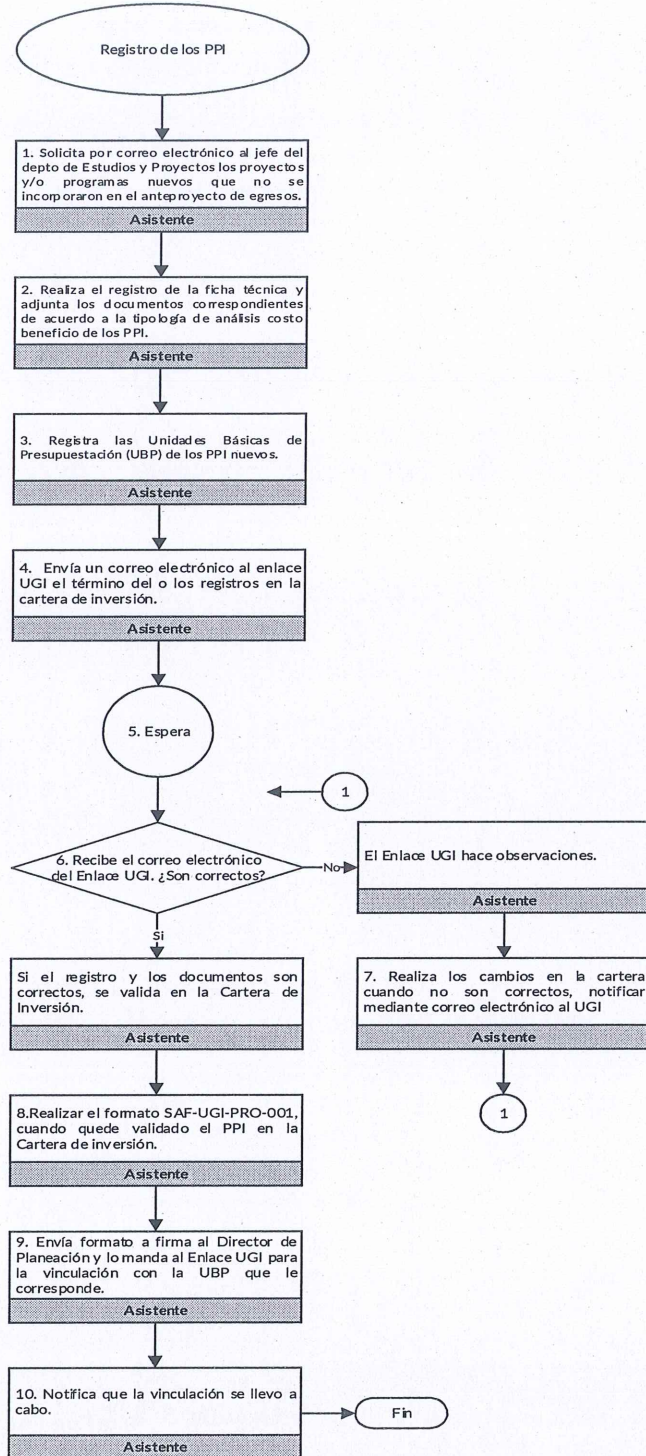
Registro de los PPI

1. Solicita por correo electrónico al jefe del depto de Estudios y Proyectos los proyectos y/o programas nuevos que no se incorporaron en el anteproyecto de egresos.

Asistente

2. Realiza el registro de la ficha técnica y adjunta los documentos correspondientes de acuerdo a la tipología de análisis costo beneficio de los PPI.

Asistente

3. Registra las Unidades Básicas de Presupuestación (UBP) de los PPI nuevos.

Asistente

4. Envía un correo electrónico al enlace UGI el término del o los registros en la cartera de inversión.

Asistente

5. Espera

1

6. Recibe el correo electrónico del Enlace UGI. ¿Son correctos?

No

El Enlace UGI hace observaciones.

Asistente

Si

Si el registro y los documentos son correctos, se valida en la Cartera de Inversión.

Asistente

7. Realiza los cambios en la cartera cuando no son correctos, notificar mediante correo electrónico al UGI

Asistente

1

8.Realizar el formato SAF-UGI-PRO-001, cuando quede validado el PPI en la Cartera de inversión.

Asistente

9. Envía formato a firma al Director de Planeación y lo manda al Enlace UGI para la vinculación con la UBP que le corresponde.

Asistente

10. Notifica que la vinculación se llevo a cabo.

Fin

Asistente